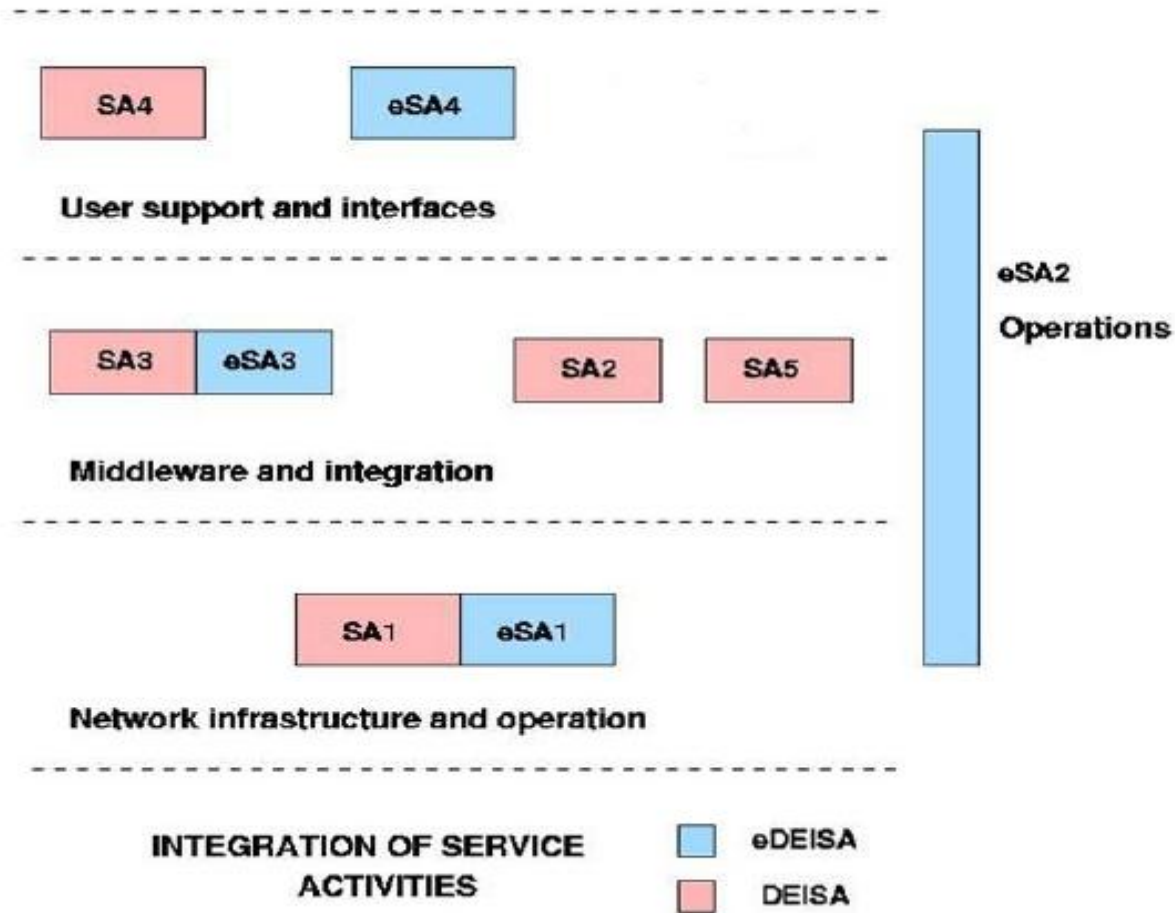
SA4

eSA4

User support and interfaces

eSA2

Operations

SA3

eSA3

SA2

SA5

Middleware and integration

SA1

eSA1

Network infrastructure and operation

INTEGRATION OF SERVICE ACTIVITIES

eDEISA

DEISA